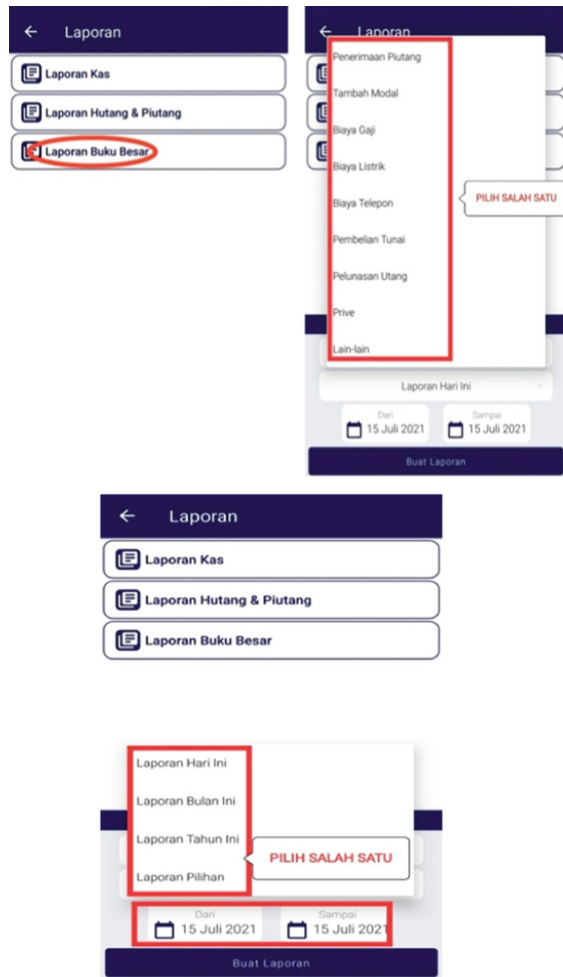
← Laporan

Laporan Kas

Laporan Hutang & Piutang

Laporan Buku Besar

← Laporan

Penerimaan Piutang

Tambah Modal

Biaya Gaji

Biaya Listrik

Biaya Telepon

Pembelian Tunai

Pelunasan Utang

Prive

Lain-lain

PILIH SALAH SATU

Laporan Hari Ini

Dari
15 Juli 2021

Sampai
15 Juli 2021

Buat Laporan

← Laporan

Laporan Kas

Laporan Hutang & Piutang

Laporan Buku Besar

Laporan Hari Ini

Laporan Bulan Ini

Laporan Tahun Ini

Laporan Pilihan

PILIH SALAH SATU

Dari
15 Juli 2021

Sampai
15 Juli 2021

Buat Laporan